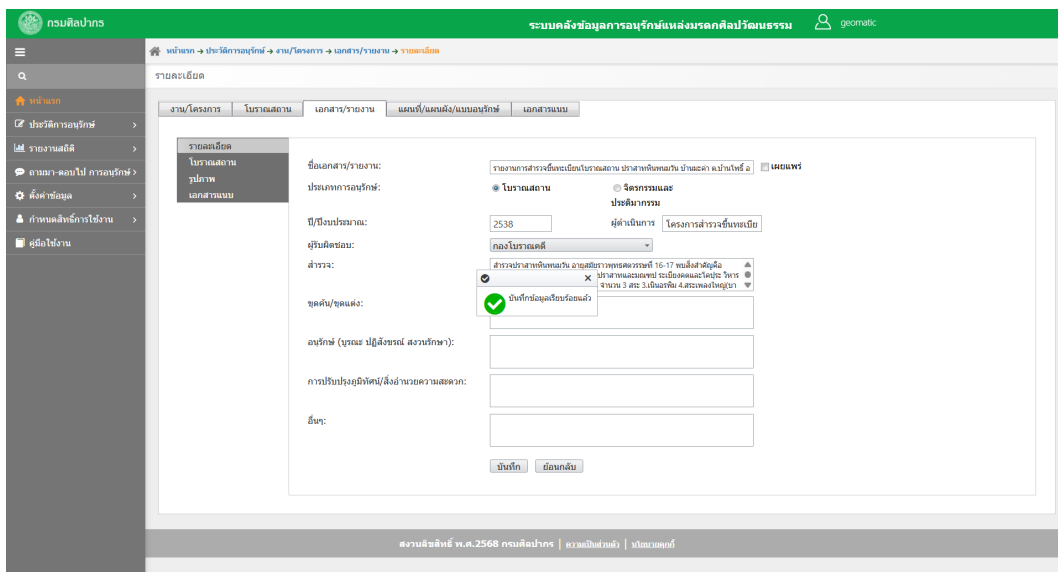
กรมศิลปากร

ระบบคลังข้อมูลการอนุรักษ์แหล่งมรดกศิลปวัฒนธรรม

geomatic

หน้าแรก → ประวัติการอนุรักษ์ → งาน/โครงการ → เอกสาร/รายงาน → รายละเอียด

หน้าแรก
ประวัติการอนุรักษ์
รายงานสถิติ
ถามมา-ตอบไป การอนุรักษ์
ตั้งค่าข้อมูล
กำหนดสิทธิ์การใช้งาน
คู่มือใช้งาน

รายละเอียด

งาน/โครงการ | โบราณสถาน | เอกสาร/รายงาน | แผนที่/แผนผัง/แบบอนุรักษ์ | เอกสารแนบ

รายละเอียด
โบราณสถาน
รูปภาพ
เอกสารแนบ

ชื่อเอกสาร/รายงาน: รายงานการสำรวจขึ้นทะเบียนโบราณสถาน ปราสาทหินพนมวัน บ้านมะค่า ต.บ้านโพธิ์ อ
เผยแพร่

ประเภทการอนุรักษ์: โบราณสถาน จิตรกรรมและประติมากรรม

ปี/ปีงบประมาณ: 2538
ผู้ดำเนินการ: โครงการสำรวจขึ้นทะเบีย

ผู้รับผิดชอบ: กองโบราณคดี

สำรวจ: สำรวจปราสาทหินพนมวัน อายุสมัยราวพุทธศตวรรษที่ 16-17 พบสิ่งสำคัญคือ ปราสาทและมณฑป ระเบียงคดและโคปุระ วิหาร จำนวน 3 สระ 3.เนินอรพิม 4.สระเพลงใหญ่(บา

บันทึกข้อมูลเรียบร้อยแล้ว

ขุดค้น/ขุดแต่ง:

อนุรักษ์ (บูรณะ ปฏิสังขรณ์ สงวนรักษา):

การปรับปรุงภูมิทัศน์/สิ่งอำนวยความสะดวก:

อื่นๆ:

บันทึก ย้อนกลับ

สงวนลิขสิทธิ์ พ.ศ.2568 กรมศิลปากร | ความเป็นส่วนตัว | นโยบายคุกกี้